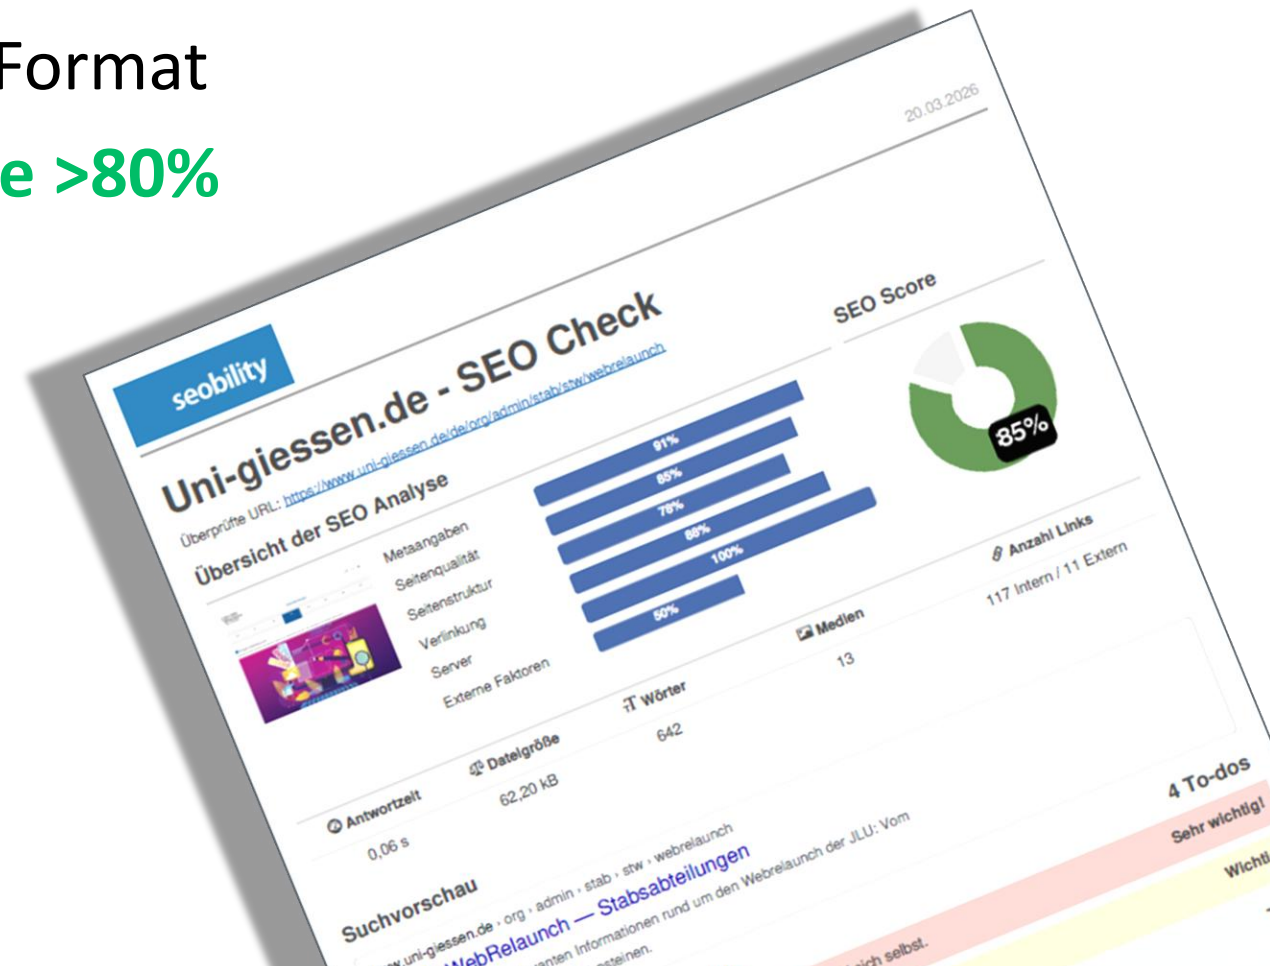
Format

e >80%

20.03.2026

seobility

Uni-giessen.de - SEO Check

Überprüfte URL: https://www.uni-giessen.de/de/org/admin/stab/stw/webrelaunch

SEO Score

85%

Übersicht der SEO Analyse

Metaangaben 91%
Seitenqualität 85%
Seitenstruktur 78%
Verlinkung 88%
Server 100%
Externe Faktoren 50%

Anzahl Links
117 Intern / 11 Extern

Medien
13

Wörter
642

Dateigröße
62,20 kB

Antwortzeit
0,06 s

4 To-dos

Sehr wichtig!

Wichti

Suchvorschau

www.uni-giessen.de › org › admin › stab › stw › webrelaunch

WebRelaunch — Stabsabteilungen

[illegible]anten Informationen rund um den Webrelaunch der JLU: Vom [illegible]steinen.

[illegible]ich selbst.